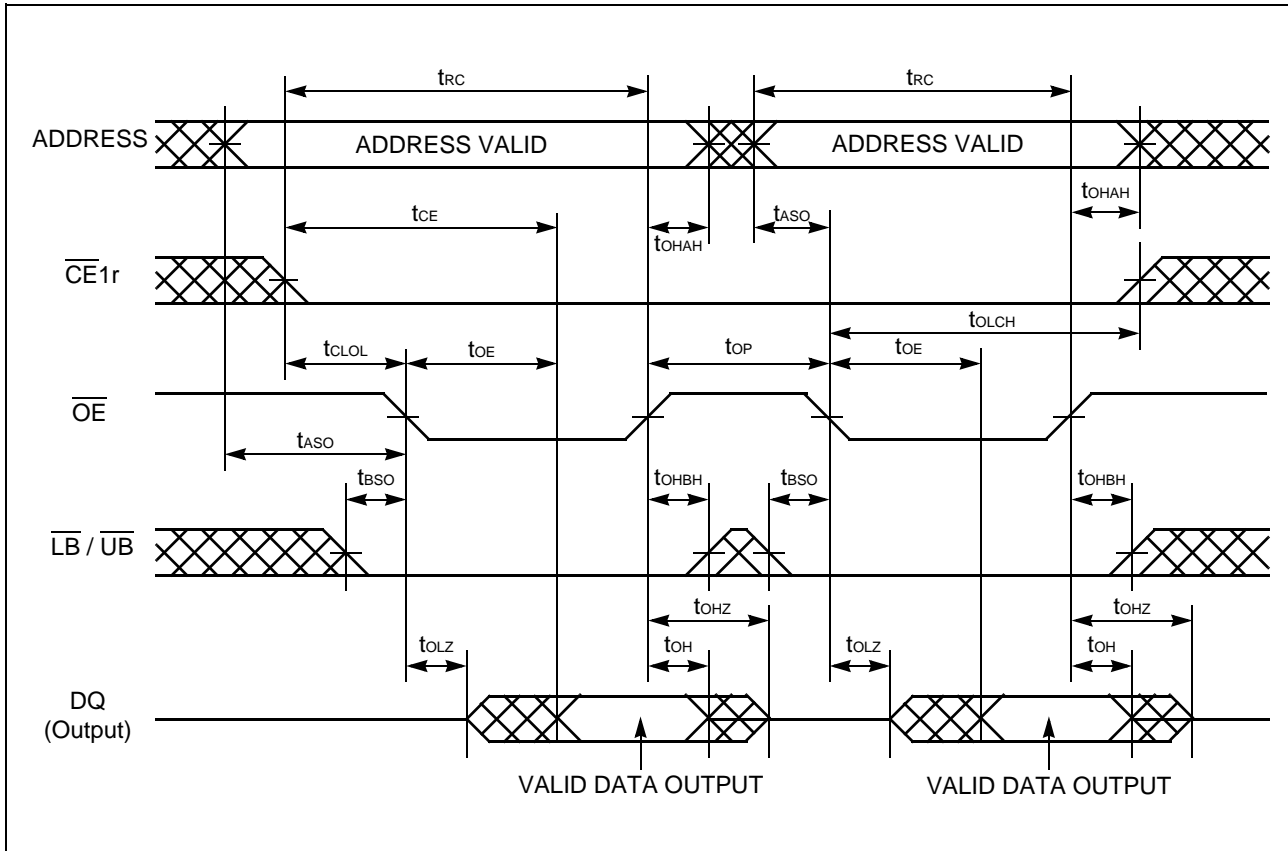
$t_{RC}$ $t_{RC}$

ADDRESS ADDRESS VALID ADDRESS VALID

$t_{OHAH}$

$t_{CE}$ $t_{ASO}$

$t_{OHAH}$

$\overline{CE}1r$

$t_{OLCH}$

$t_{CLOL}$ $t_{OE}$ $t_{OP}$ $t_{OE}$

$\overline{OE}$

$t_{ASO}$

$t_{BSO}$ $t_{OHBH}$ $t_{BSO}$ $t_{OHBH}$

$\overline{LB}$ / $\overline{UB}$

$t_{OHZ}$ $t_{OHZ}$

$t_{OLZ}$ $t_{OH}$ $t_{OLZ}$ $t_{OH}$

DQ (Output)

VALID DATA OUTPUT VALID DATA OUTPUT